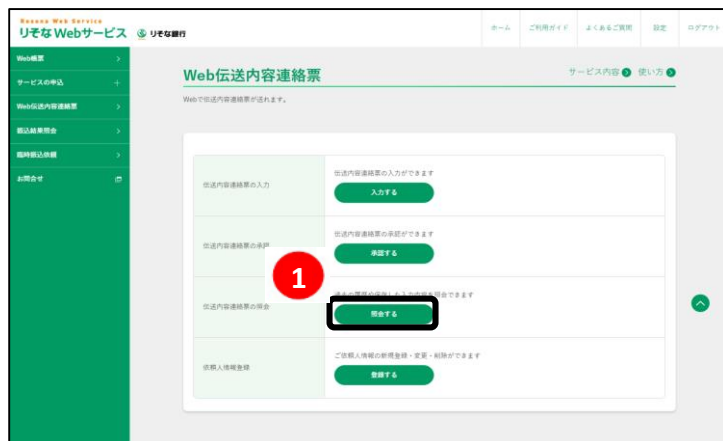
Resona Web Service
りそなWebサービス りそな銀行

ホーム　ご利用ガイド　よくあるご質問　設定　ログアウト

Web概要
サービスの申込
Web伝送内容連絡票
照込結果照会
臨時照込依頼
お問合せ

Web伝送内容連絡票

サービス内容　使い方

Webで伝送内容連絡票が送れます。

| | |
|---|---|
| 伝送内容連絡票の入力 | 伝送内容連絡票の入力ができます 入力する |
| 伝送内容連絡票の承認 | 伝送内容連絡票の承認ができます 承認する |
| 伝送内容連絡票の照会 | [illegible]できます 照会する |
| 依頼人情報登録 | ご依頼人情報の新規登録・変更・削除ができます 登録する |

1